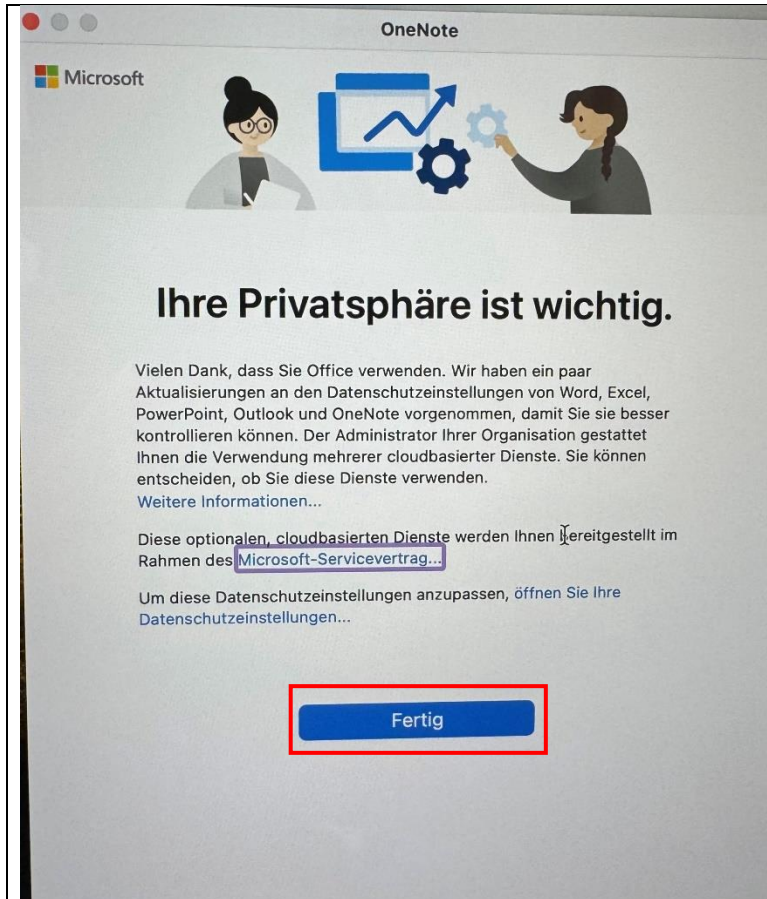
OneNote

Microsoft

Ihre Privatsphäre ist wichtig.

Vielen Dank, dass Sie Office verwenden. Wir haben ein paar Aktualisierungen an den Datenschutzeinstellungen von Word, Excel, PowerPoint, Outlook und OneNote vorgenommen, damit Sie sie besser kontrollieren können. Der Administrator Ihrer Organisation gestattet Ihnen die Verwendung mehrerer cloudbasierter Dienste. Sie können entscheiden, ob Sie diese Dienste verwenden.
Weitere Informationen...

Diese optionalen, cloudbasierten Dienste werden Ihnen bereitgestellt im Rahmen des Microsoft-Servicevertrag...

Um diese Datenschutzeinstellungen anzupassen, öffnen Sie Ihre Datenschutzeinstellungen...

Fertig